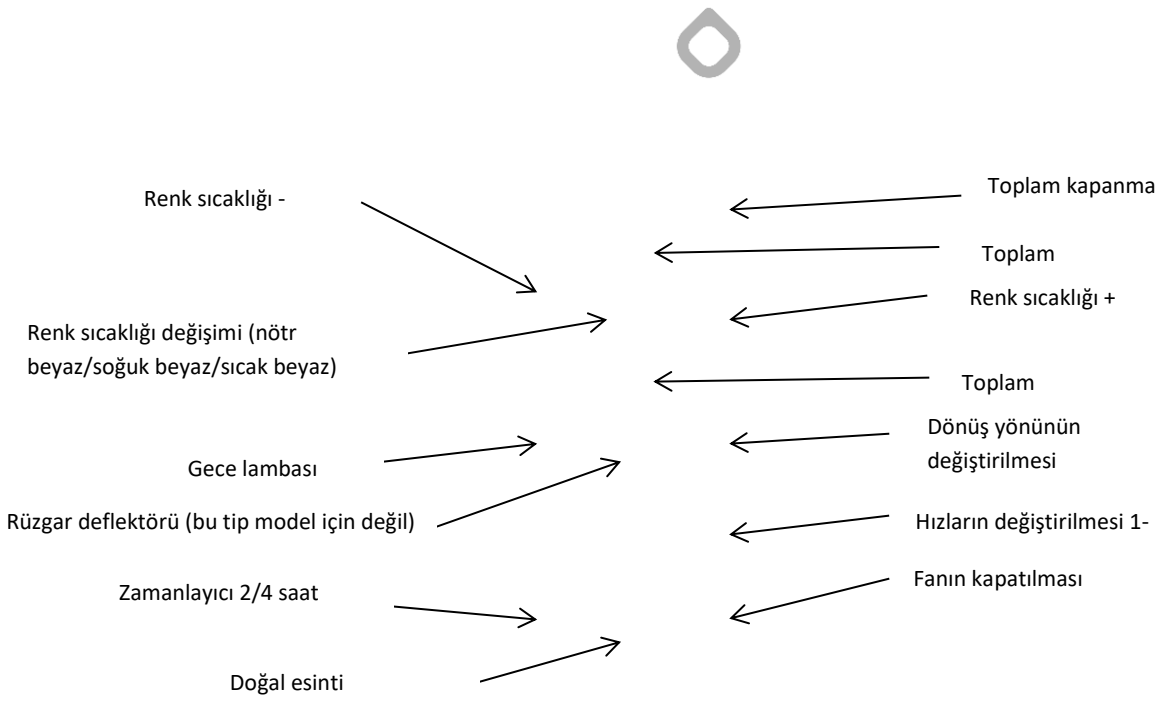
Renk sıcaklığı -

Toplam kapanma

Toplam

Renk sıcaklığı +

Renk sıcaklığı değişimi (nötr beyaz/soğuk beyaz/sıcak beyaz)

Toplam

Dönüş yönünün değiştirilmesi

Gece lambası

Rüzgar deflektörü (bu tip model için değil)

Hızların değiştirilmesi 1-

Fanın kapatılması

Zamanlayıcı 2/4 saat

Doğal esinti